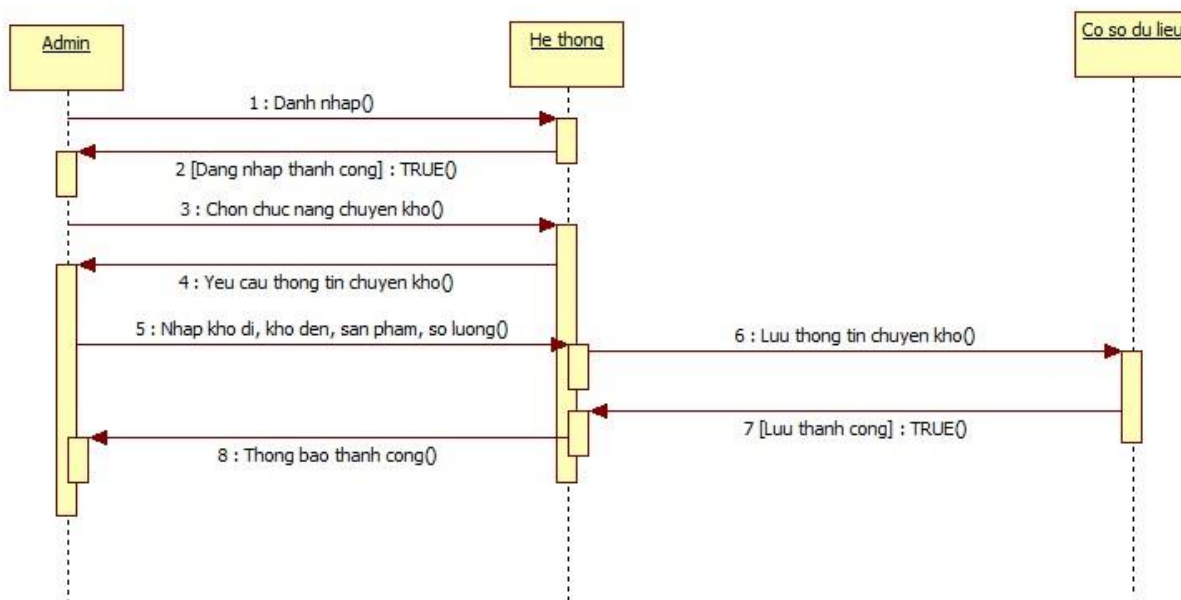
Admin

He thong

Co so du lieu

1 : Danh nhap()

2 [Dang nhap thanh cong] : TRUE()

3 : Chon chuc nang chuyen kho()

4 : Yeu cau thong tin chuyen kho()

5 : Nhap kho di, kho den, san pham, so luong()

6 : Luu thong tin chuyen kho()

7 [Luu thanh cong] : TRUE()

8 : Thong bao thanh cong()